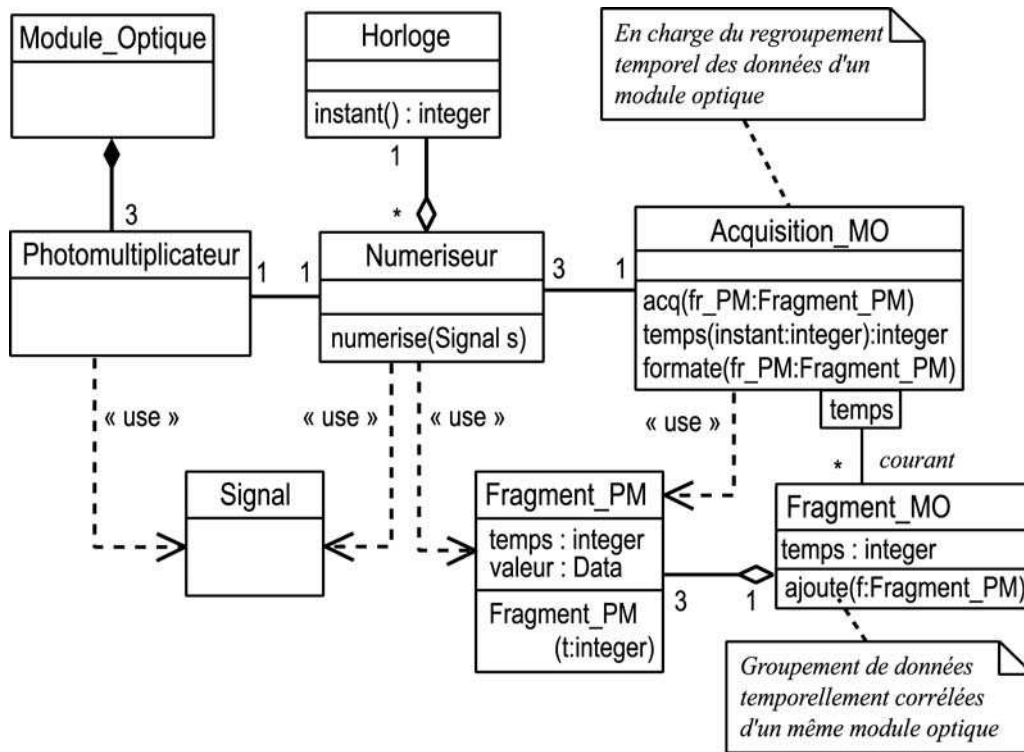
Module_Optique

Horloge

instant() : integer

En charge du regroupement temporel des données d'un module optique

1

3

*

Photomultiplicateur

1

1

Numeriseur

3

1

Acquisition_MO

numerise(Signal s)

acq(fr_PM:Fragment_PM)
temps(instant:integer):integer
formate(fr_PM:Fragment_PM)

temps

« use »

« use »

« use »

« use »

*

courant

Signal

Fragment_PM

temps : integer
valeur : Data

Fragment_PM
(t:integer)

3

1

Fragment_MO

temps : integer

ajoute(f:Fragment_PM)

Groupement de données temporellement corrélées d'un même module optique